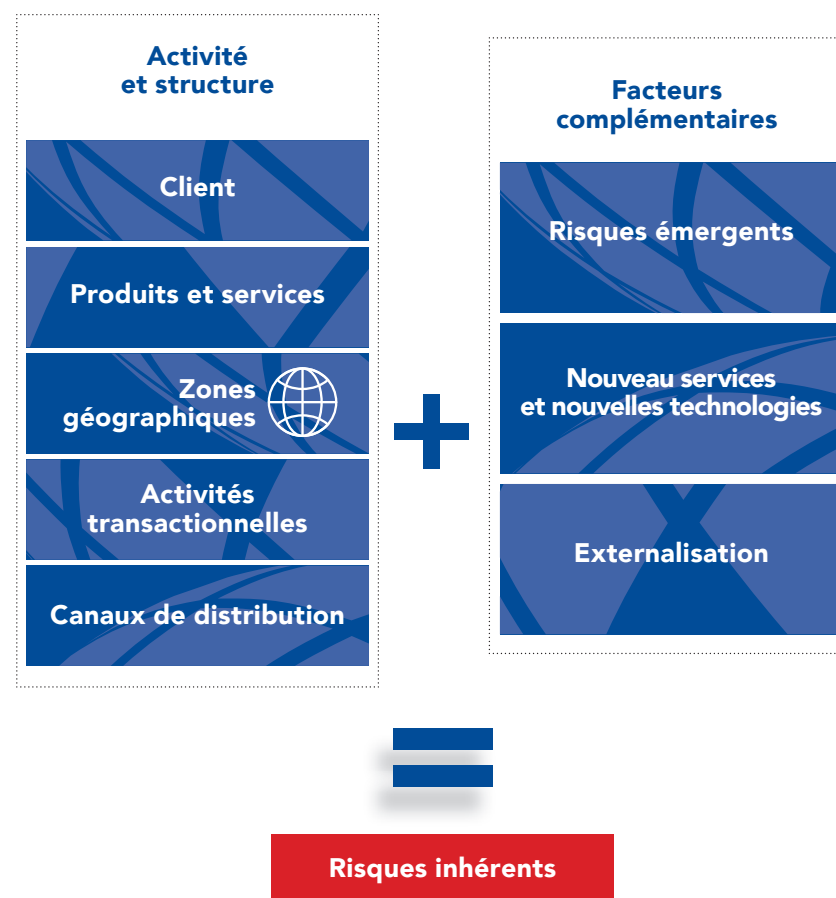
Activité et structure

Client

Produits et services

Zones géographiques

Activités transactionnelles

Canaux de distribution

Facteurs complémentaires

Risques émergents

Nouveau services et nouvelles technologies

Externalisation

Risques inhérents